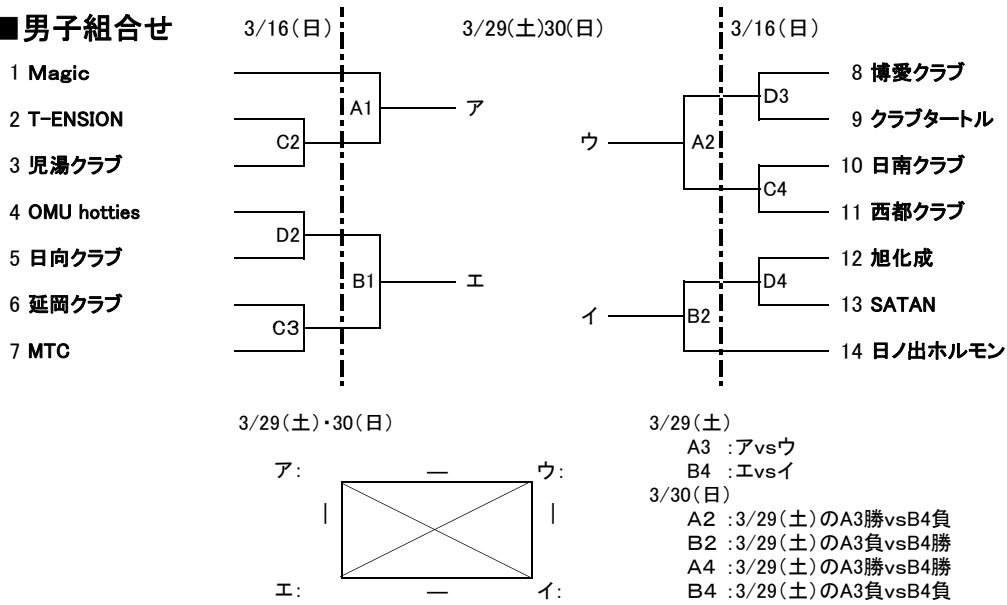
■男子組合せ

3/16(日)

3/29(土)30(日)

3/16(日)

1 Magic
2 T-ENSION
3 児湯クラブ
4 OMU hotties
5 日向クラブ
6 延岡クラブ
7 MTC

C2
A1
ア
D2
B1
エ
C3

ウ
A2
D3
C4
イ
B2
D4

8 博愛クラブ
9 クラブタートル
10 日南クラブ
11 西都クラブ
12 旭化成
13 SATAN
14 日ノ出ホルモン

3/29(土)・30(日)

ア: — ウ:
| |
エ: — イ:

3/29(土)
A3 :アvsウ
B4 :エvsイ
3/30(日)
A2 :3/29(土)のA3勝vsB4負
B2 :3/29(土)のA3負vsB4勝
A4 :3/29(土)のA3勝vsB4勝
B4 :3/29(土)のA3負vsB4負